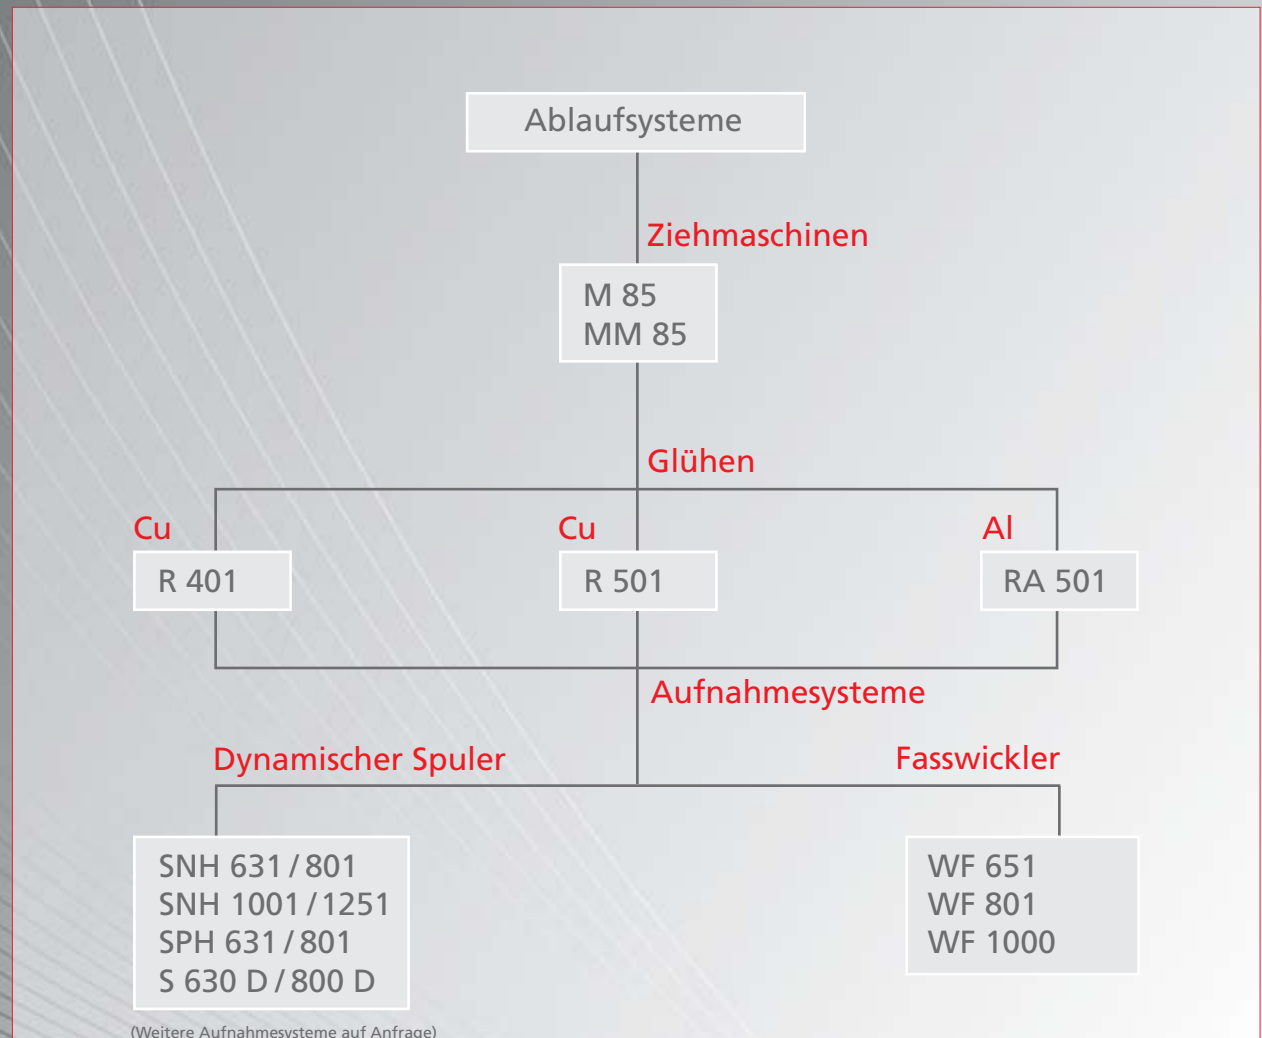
Ablaufsysteme

Ziehmaschinen

M 85
MM 85

Glühen

Cu

R 401

Cu

R 501

Al

RA 501

Aufnahmesysteme

Dynamischer Spuler

Fasswickler

SNH 631 / 801
SNH 1001 / 1251
SPH 631 / 801
S 630 D / 800 D

WF 651
WF 801
WF 1000

(Weitere Aufnahmesysteme auf Anfrage)